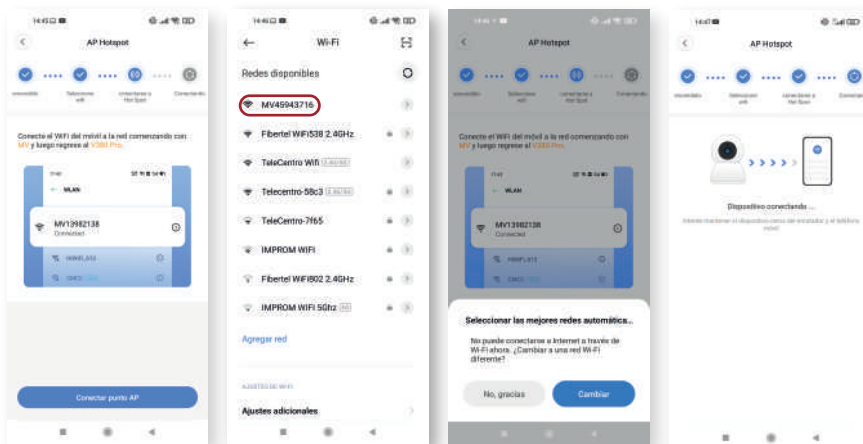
14:45

AP Hotspot

Conecte el WiFi del móvil a la red comenzando con MV y luego regrese al V380 Pro.

WLAN

MV13982138
Connected

Conectar punto AP

14:45

Wi-Fi

Redes disponibles

MV45943716

Fibertel WiFi538 2.4GHz

TeleCentro Wifi

Telecentro-58c3

TeleCentro-7f65

IMPROM WIFI

Fibertel WiFi802 2.4GHz

IMPROM WIFI 5Ghz

Agregar red

AJUSTES DE WI-FI

Ajustes adicionales

AP Hotspot

Conecte el WiFi del móvil a la red comenzando con MV y luego regrese al V380 Pro.

WLAN

MV13982138
Connected

Seleccionar las mejores redes automática...

No puede conectarse a Internet a través de Wi-Fi ahora. ¿Cambiar a una red Wi-Fi diferente?

No, gracias

Cambiar

AP Hotspot

Dispositivo conectando ...

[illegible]